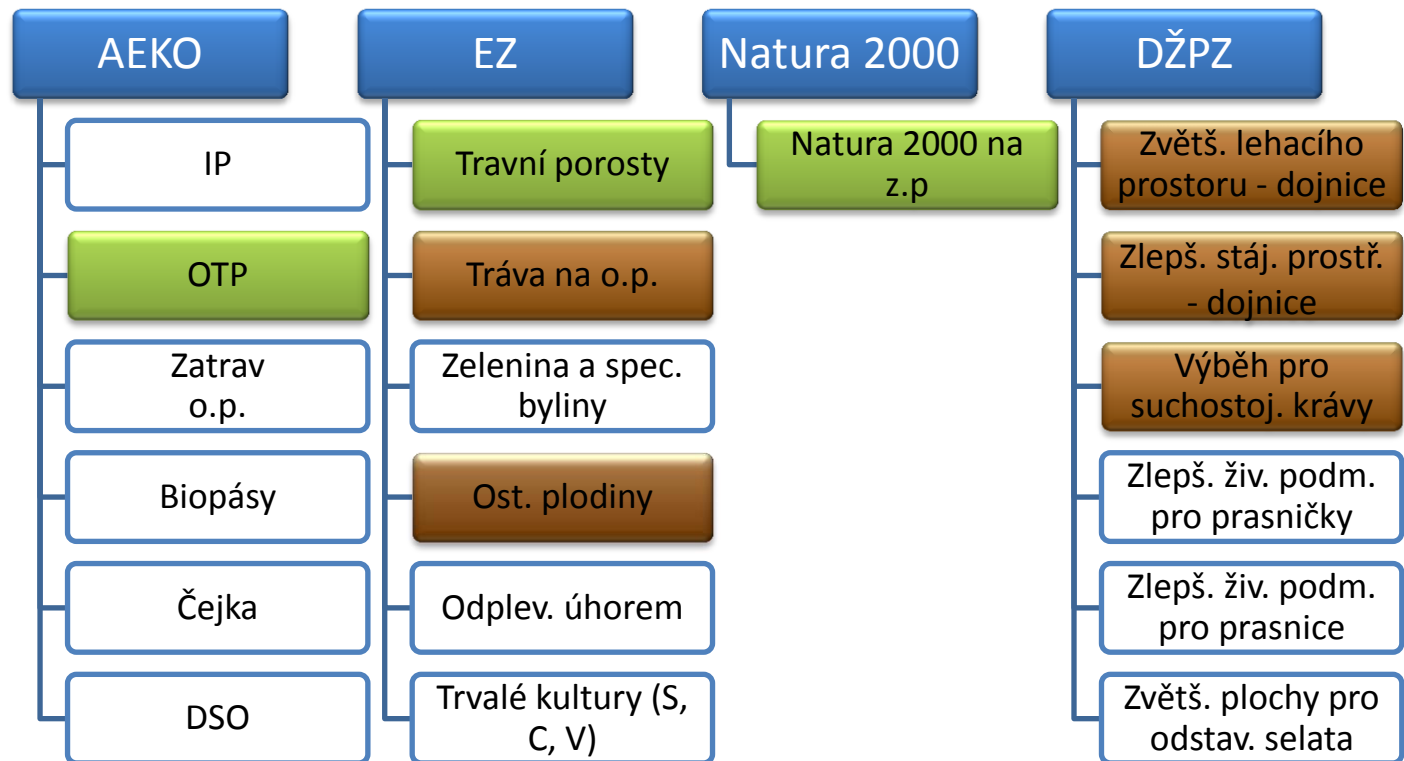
AEKO

IP

OTP

Zatrav o.p.

Biopásy

Čejka

DSO

EZ

Travní porosty

Tráva na o.p.

Zelenina a spec. byliny

Ost. plodiny

Odplev. úhorem

Trvalé kultury (S, C, V)

Natura 2000

Natura 2000 na z.p

DŽPZ

Zvětš. lehacího prostoru - dojnice

Zlepš. stáj. prostř. - dojnice

Výběh pro suchostoj. krávy

Zlepš. živ. podm. pro prasničky

Zlepš. živ. podm. pro prasnice

Zvětš. plochy pro odstav. selata